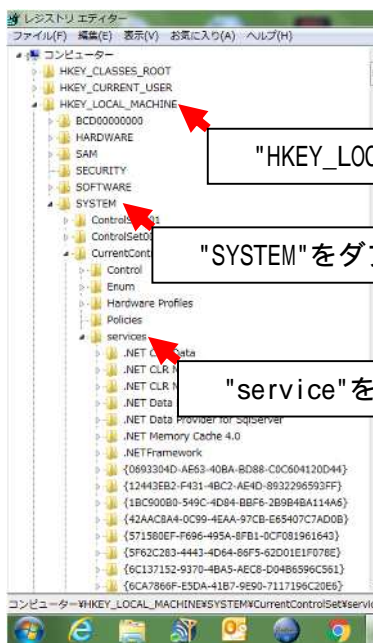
レジストリ エディター
ファイル(F) 編集(E) 表示(V) お気に入り(A) ヘルプ(H)

コンピューター
HKEY_CLASSES_ROOT
HKEY_CURRENT_USER
HKEY_LOCAL_MACHINE
BCD00000000
HARDWARE
SAM
SECURITY
SOFTWARE
SYSTEM
ControlSet001
ControlSet0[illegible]
CurrentContr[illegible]
Control
Enum
Hardware Profiles
Policies
services
.NET C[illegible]Data
.NET CLR N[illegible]
.NET CLR N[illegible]
.NET Data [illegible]
.NET Data Provider for SqlServer
.NET Memory Cache 4.0
.NETFramework
{0693304D-AE63-40BA-BD88-C0C604120D44}
{12443EB2-F431-4BC2-AE4D-8932296593FF}
{1BC900B0-549C-4D84-BBF6-2B9B4BA114A6}
{42AAC8A4-0C99-4EAA-97CB-E65407C7AD0B}
{571580EF-F696-495A-8FB1-0CF081961643}
{5F62C283-4443-4D64-86F5-62D01E1F078E}
{6C137152-9370-4BA5-AEC8-D04B6596C561}
{6CA7866F-E5DA-41B7-9E90-7117196C20E6}

"HKEY_LOC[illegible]
"SYSTEM"をダブ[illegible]
"service"を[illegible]

コンピューター¥HKEY_LOCAL_MACHINE¥SYSTEM¥CurrentControlSet¥servic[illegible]